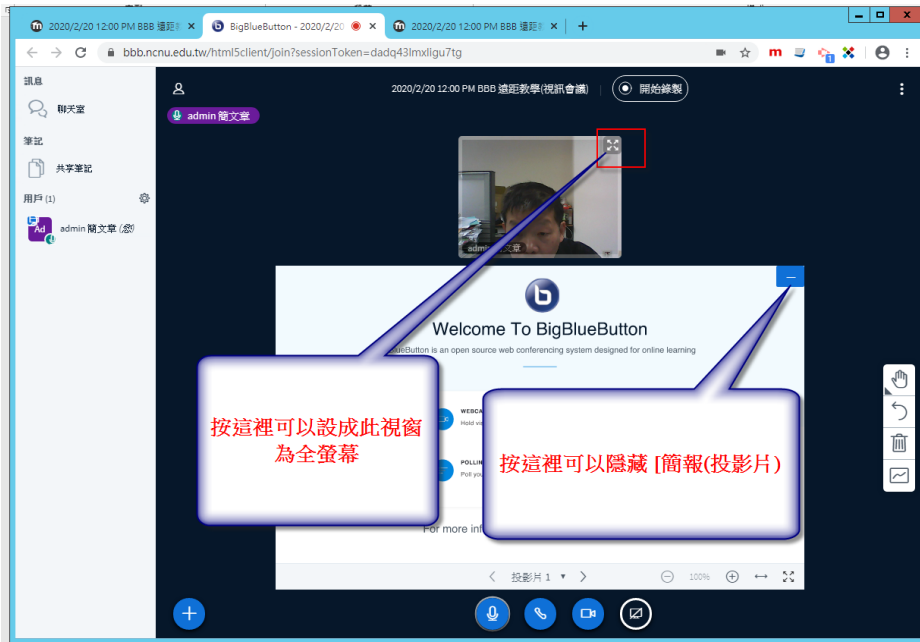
2020/2/20 12:00 PM BBB 遠距 ×
BigBlueButton - 2020/2/2 ×
2020/2/20 12:00 PM BBB 遠距 ×
+
bbb.ncnu.edu.tw/html5client/join?sessionToken=dadq43lmxlgu7tg

訊息
聊天室
筆記
共享筆記
用戶 (1)
admin 簡文章

2020/2/20 12:00 PM BBB 遠距教學(視訊會議)
開始錄製
admin 簡文章

admin 簡文章

Welcome To BigBlueButton
BigBlueButton is an open source web conferencing system designed for online learning

WEBCA
Hold vi
POLLIN
Poll you
For more inf

按這裡可以設成此視窗為全螢幕

按這裡可以隱藏 [簡報(投影片)

投影片 1
100%